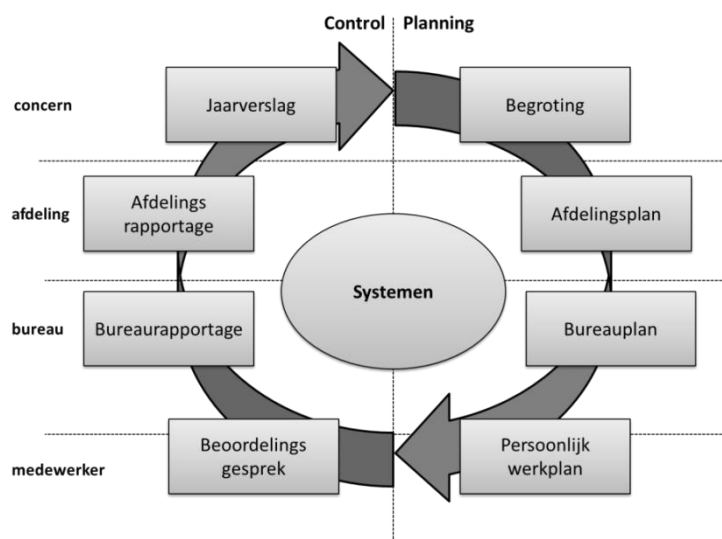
Control | Planning

concern

Jaarverslag

Begroting

afdeling

Afdelings rapportage

Afdelingsplan

Systemen

bureau

Bureaurapportage

Bureauplan

medewerker

Beoordelings gesprek

Persoonlijk werkplan